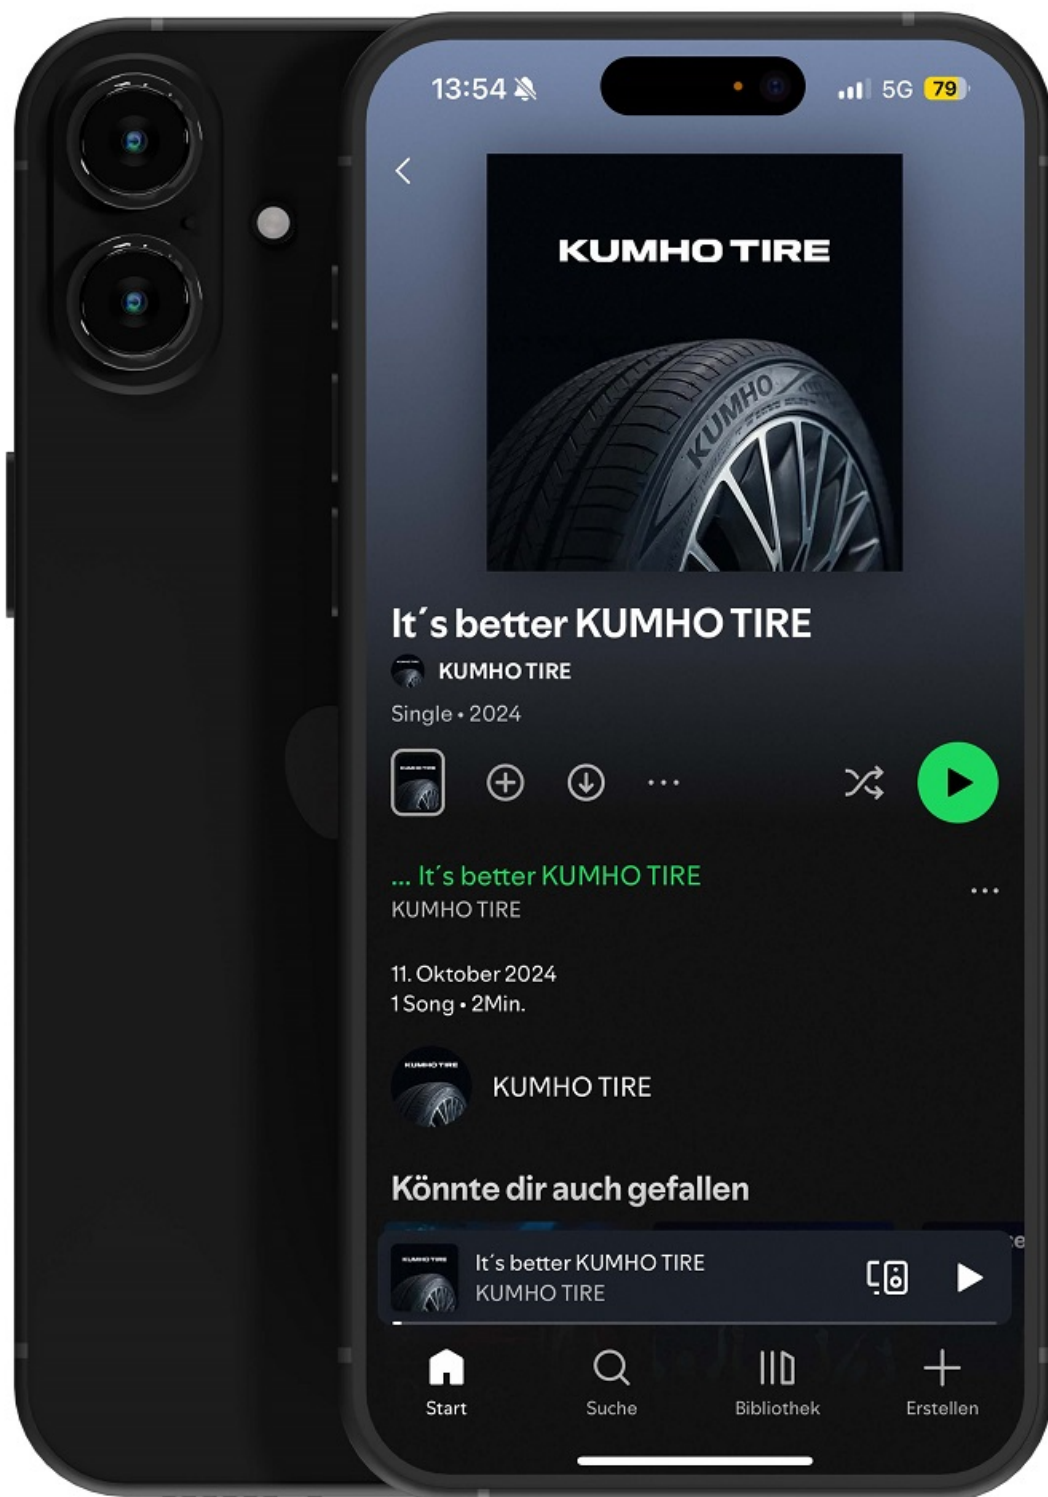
13:54

5G 79

KUMHO TIRE

KUMHO

It´s better KUMHO TIRE

KUMHO TIRE

Single • 2024

... It´s better KUMHO TIRE

KUMHO TIRE

11. Oktober 2024

1 Song • 2Min.

KUMHO TIRE

Könnte dir auch gefallen

It´s better KUMHO TIRE

KUMHO TIRE

Start

Suche

Bibliothek

Erstellen